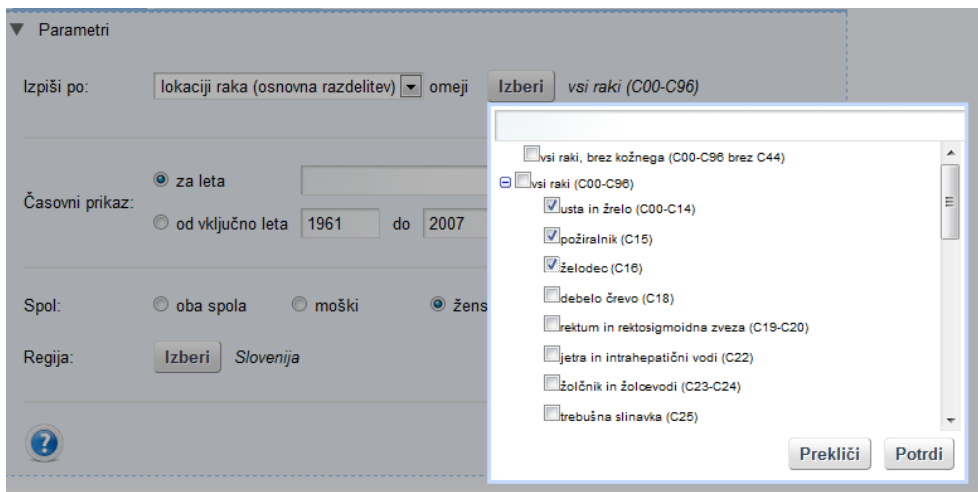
Parametri

Izpiši po: lokaciji raka (osnovna razdelitev) omeji Izberi vsi raki (C00-C96)

Časovni prikaz: za leta
od vključno leta 1961 do 2007

Spol: oba spola moški žens

Regija: Izberi Slovenija

vsi raki, brez kožnega (C00-C96 brez C44)
vsi raki (C00-C96)
usta in žrelo (C00-C14)
požiralnik (C15)
želodec (C16)
debelo črevo (C18)
rektum in rektosigmoidna zveza (C19-C20)
jetra in intrahepatični vodi (C22)
žolčnik in žolčevodi (C23-C24)
trebušna slinavka (C25)

Prekliči Potrdi